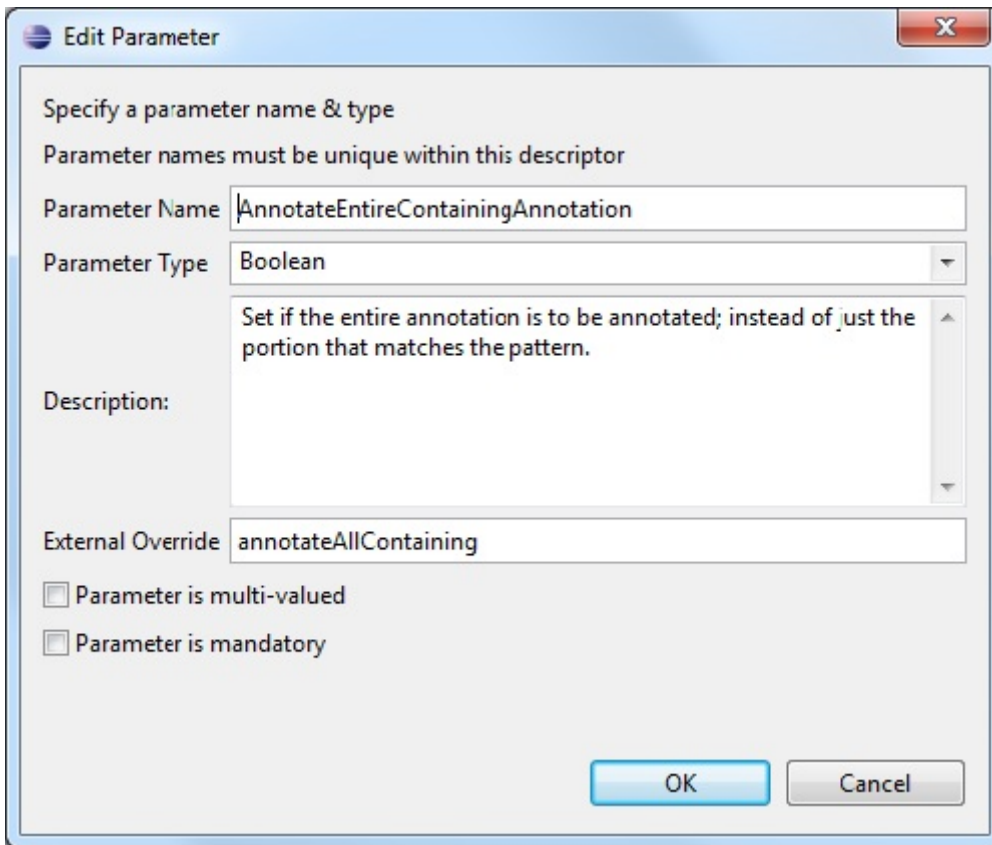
Edit Parameter

Specify a parameter name & type

Parameter names must be unique within this descriptor

Parameter Name AnnotateEntireContainingAnnotation

Parameter Type Boolean

Description: Set if the entire annotation is to be annotated; instead of just the portion that matches the pattern.

External Override annotateAllContaining

Parameter is multi-valued

Parameter is mandatory

OK Cancel